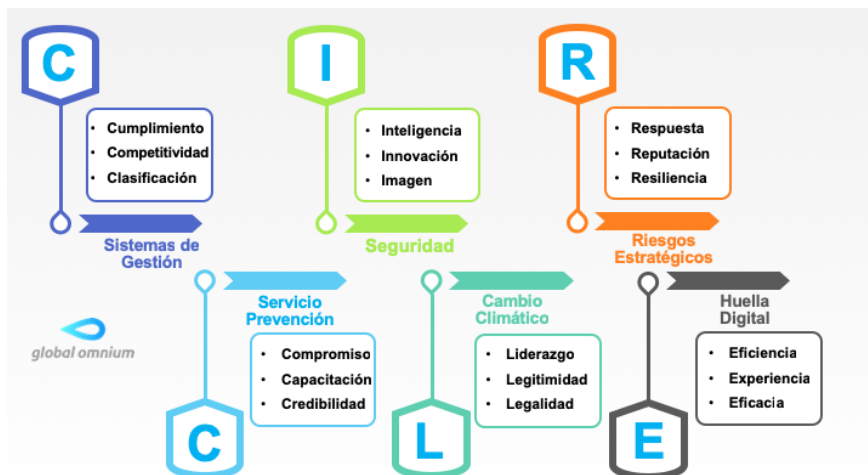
C

- Cumplimiento
- Competitividad
- Clasificación

Sistemas de Gestión

I

- Inteligencia
- Innovación
- Imagen

Seguridad

R

- Respuesta
- Reputación
- Resiliencia

Riesgos Estratégicos

global omnium

Servicio Prevención

- Compromiso
- Capacitación
- Credibilidad

C

Cambio Climático

- Liderazgo
- Legitimidad
- Legalidad

L

Huella Digital

- Eficiencia
- Experiencia
- Eficacia

E